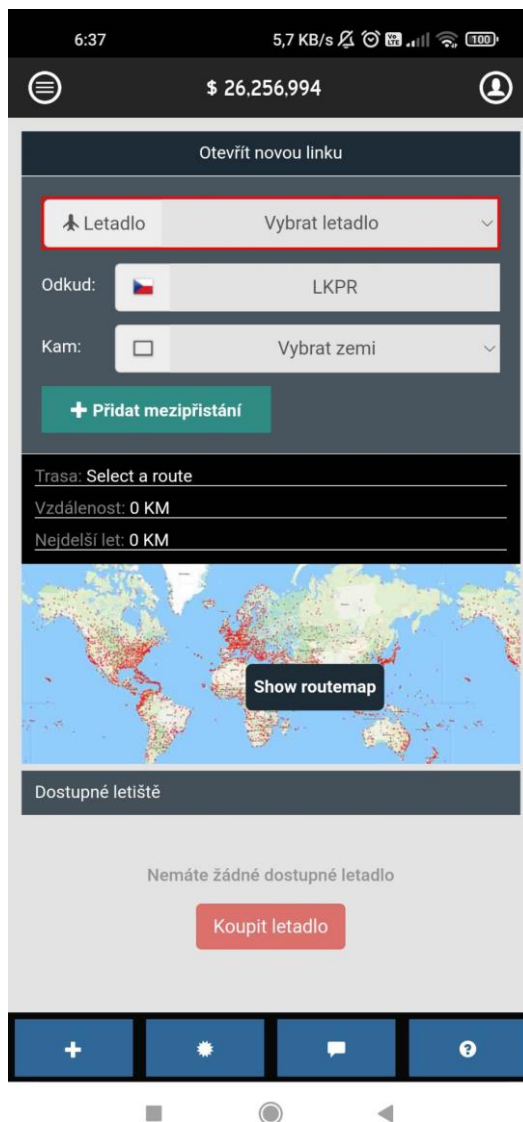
6:37 5,7 KB/s 100

$ 26,256,994

Otevřít novou linku

Letadlo Vybrat letadlo

Odkud: LKPR

Kam: Vybrat zemi

+ Přidat mezipřistání

Trasa: Select a route
Vzdálenost: 0 KM
Nejdelší let: 0 KM

Show routemap

Dostupné letiště

Nemáte žádné dostupné letadlo

Koupit letadlo